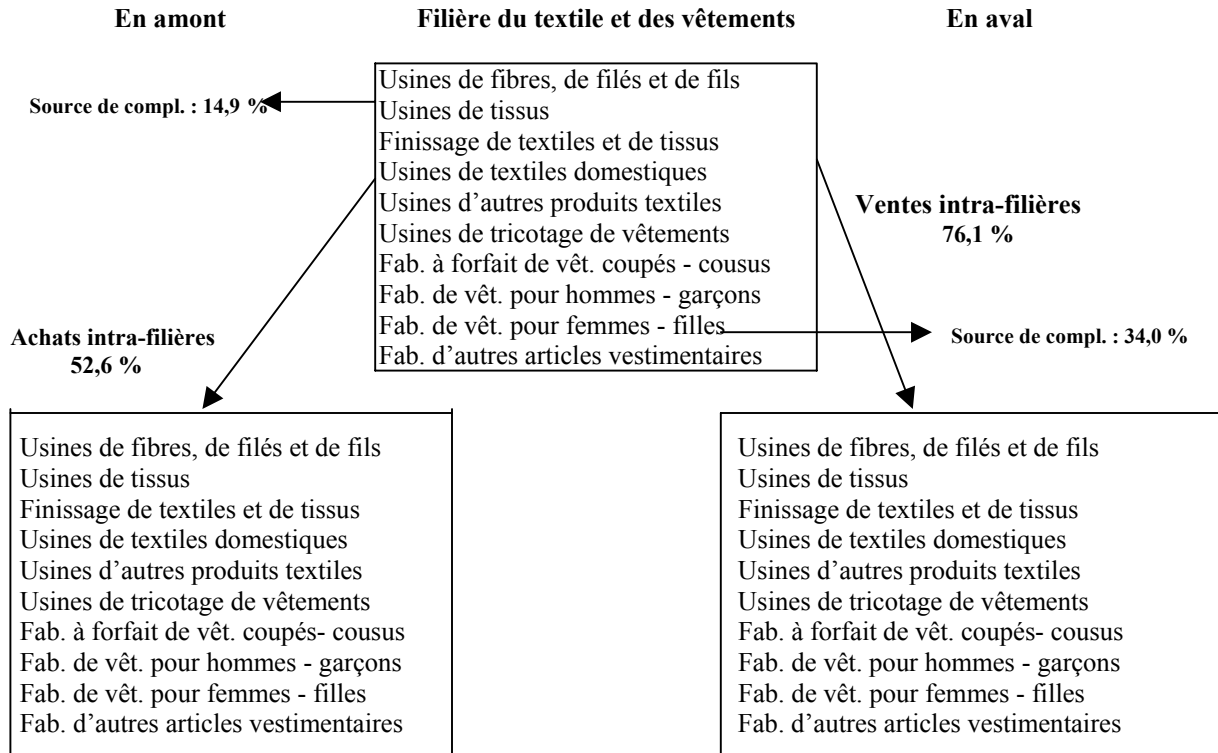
En amont

Filière du textile et des vêtements

En aval

Usines de fibres, de filés et de fils
Usines de tissus
Finissage de textiles et de tissus
Usines de textiles domestiques
Usines d'autres produits textiles
Usines de tricotage de vêtements
Fab. à forfait de vêt. coupés - cousus
Fab. de vêt. pour hommes - garçons
Fab. de vêt. pour femmes - filles
Fab. d'autres articles vestimentaires

Source de compl. : 14,9 %

Ventes intra-filières
76,1 %

Achats intra-filières
52,6 %

Source de compl. : 34,0 %

Usines de fibres, de filés et de fils
Usines de tissus
Finissage de textiles et de tissus
Usines de textiles domestiques
Usines d'autres produits textiles
Usines de tricotage de vêtements
Fab. à forfait de vêt. coupés- cousus
Fab. de vêt. pour hommes - garçons
Fab. de vêt. pour femmes - filles
Fab. d'autres articles vestimentaires

Usines de fibres, de filés et de fils
Usines de tissus
Finissage de textiles et de tissus
Usines de textiles domestiques
Usines d'autres produits textiles
Usines de tricotage de vêtements
Fab. à forfait de vêt. coupés- cousus
Fab. de vêt. pour hommes - garçons
Fab. de vêt. pour femmes - filles
Fab. d'autres articles vestimentaires